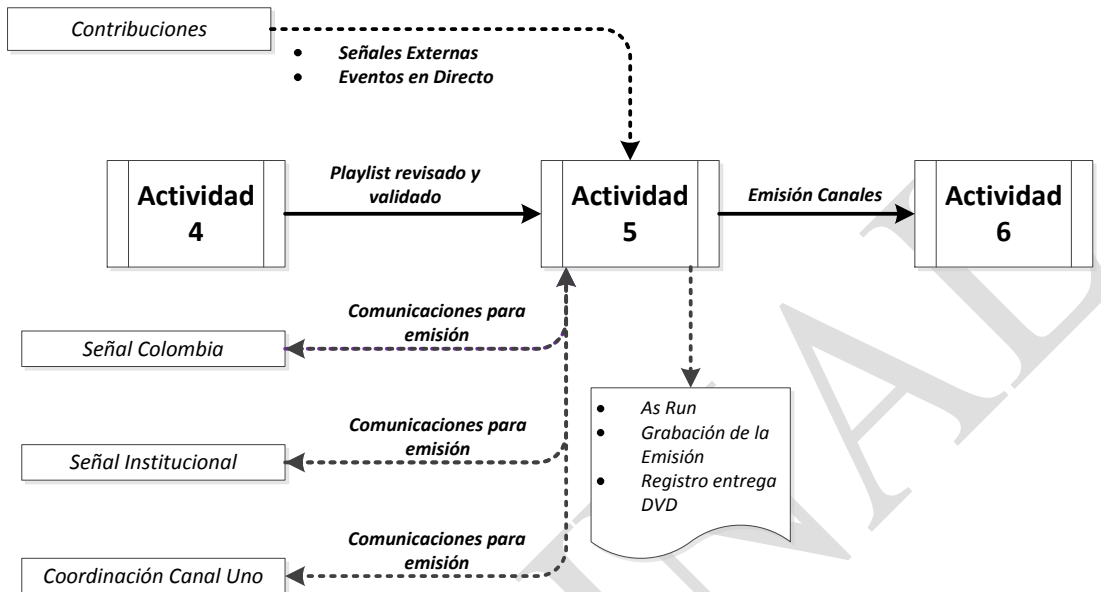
Contribuciones

- Señales Externas
- Eventos en Directo

Actividad 4

Playlist revisado y validado

Actividad 5

Emisión Canales

Actividad 6

Comunicaciones para emisión

Señal Colombia

Comunicaciones para emisión

Señal Institucional

Comunicaciones para emisión

Coordinación Canal Uno

- As Run
- Grabación de la Emisión
- Registro entrega DVD